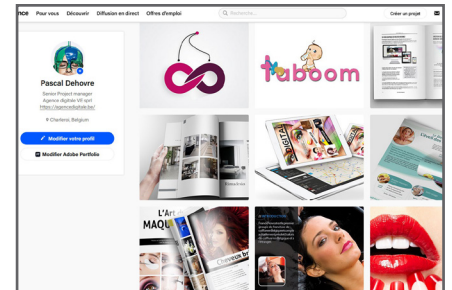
nce Pour vous Découvrir Diffusion en direct Offres d'emploi

Recherche...

Créer un projet

Pascal Dehovre

Senior Project manager
Agence digitale VII sprl
https://agencedigitale.be/

Charleroi, Belgium

Modifier votre profil

Modifier Adobe Portfolio

taboom

L'Art du MAQU

Cheveux

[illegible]